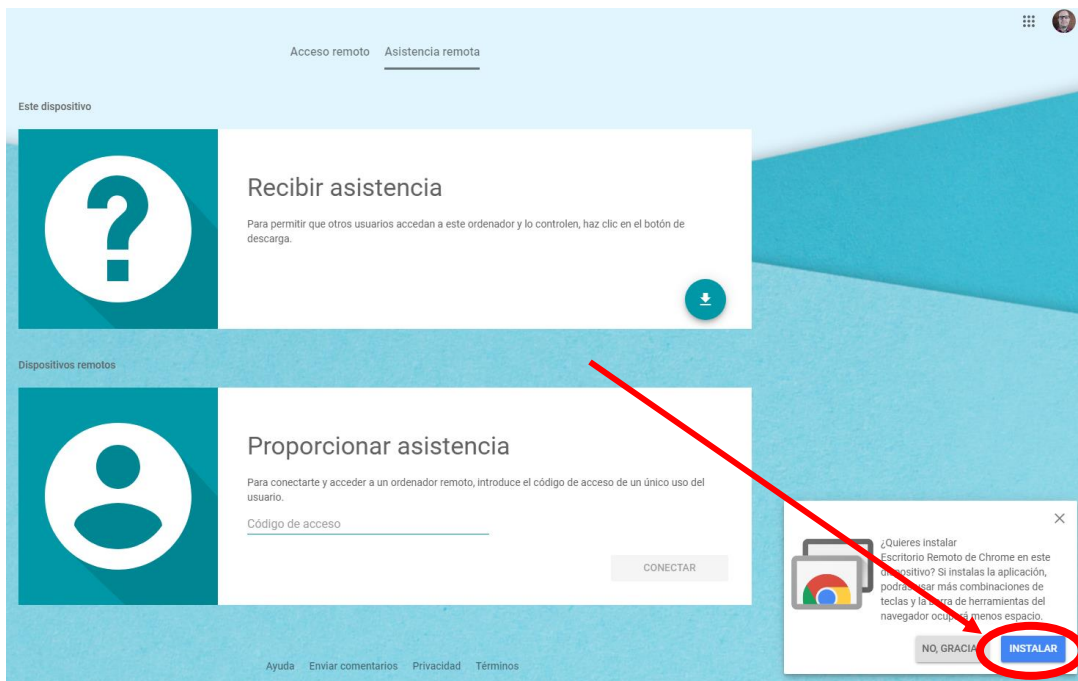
Acceso remoto Asistencia remota

Este dispositivo

Recibir asistencia

Para permitir que otros usuarios accedan a este ordenador y lo controlen, haz clic en el botón de descarga.

Dispositivos remotos

Proporcionar asistencia

Para conectarte y acceder a un ordenador remoto, introduce el código de acceso de un único uso del usuario.

Código de acceso

CONECTAR

¿Quieres instalar Escritorio Remoto de Chrome en este d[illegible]spositivo? Si instalas la aplicación, podrá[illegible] usar más combinaciones de teclas y la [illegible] de herramientas del navegador ocup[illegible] menos espacio.

NO, GRACIA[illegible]

INSTALAR

Ayuda Enviar comentarios Privacidad Términos